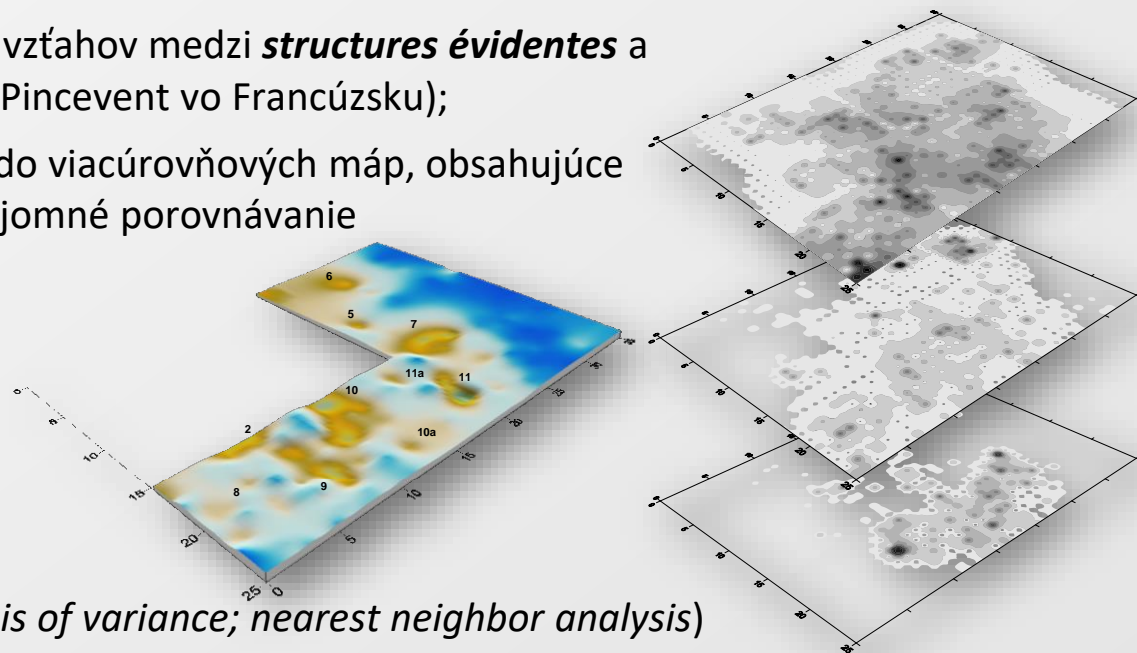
vzťahov medzi ***structures évidentes*** a Pincevent vo Francúzsku);

do viacúrovňových máp, obsahujúce jomné porovnávanie

6
5
7
11a
11
10
2
10a
8
9

0
5
10
15
20
25
0
5
10
15
20
25
30

*is of variance; nearest neighbor analysis*)